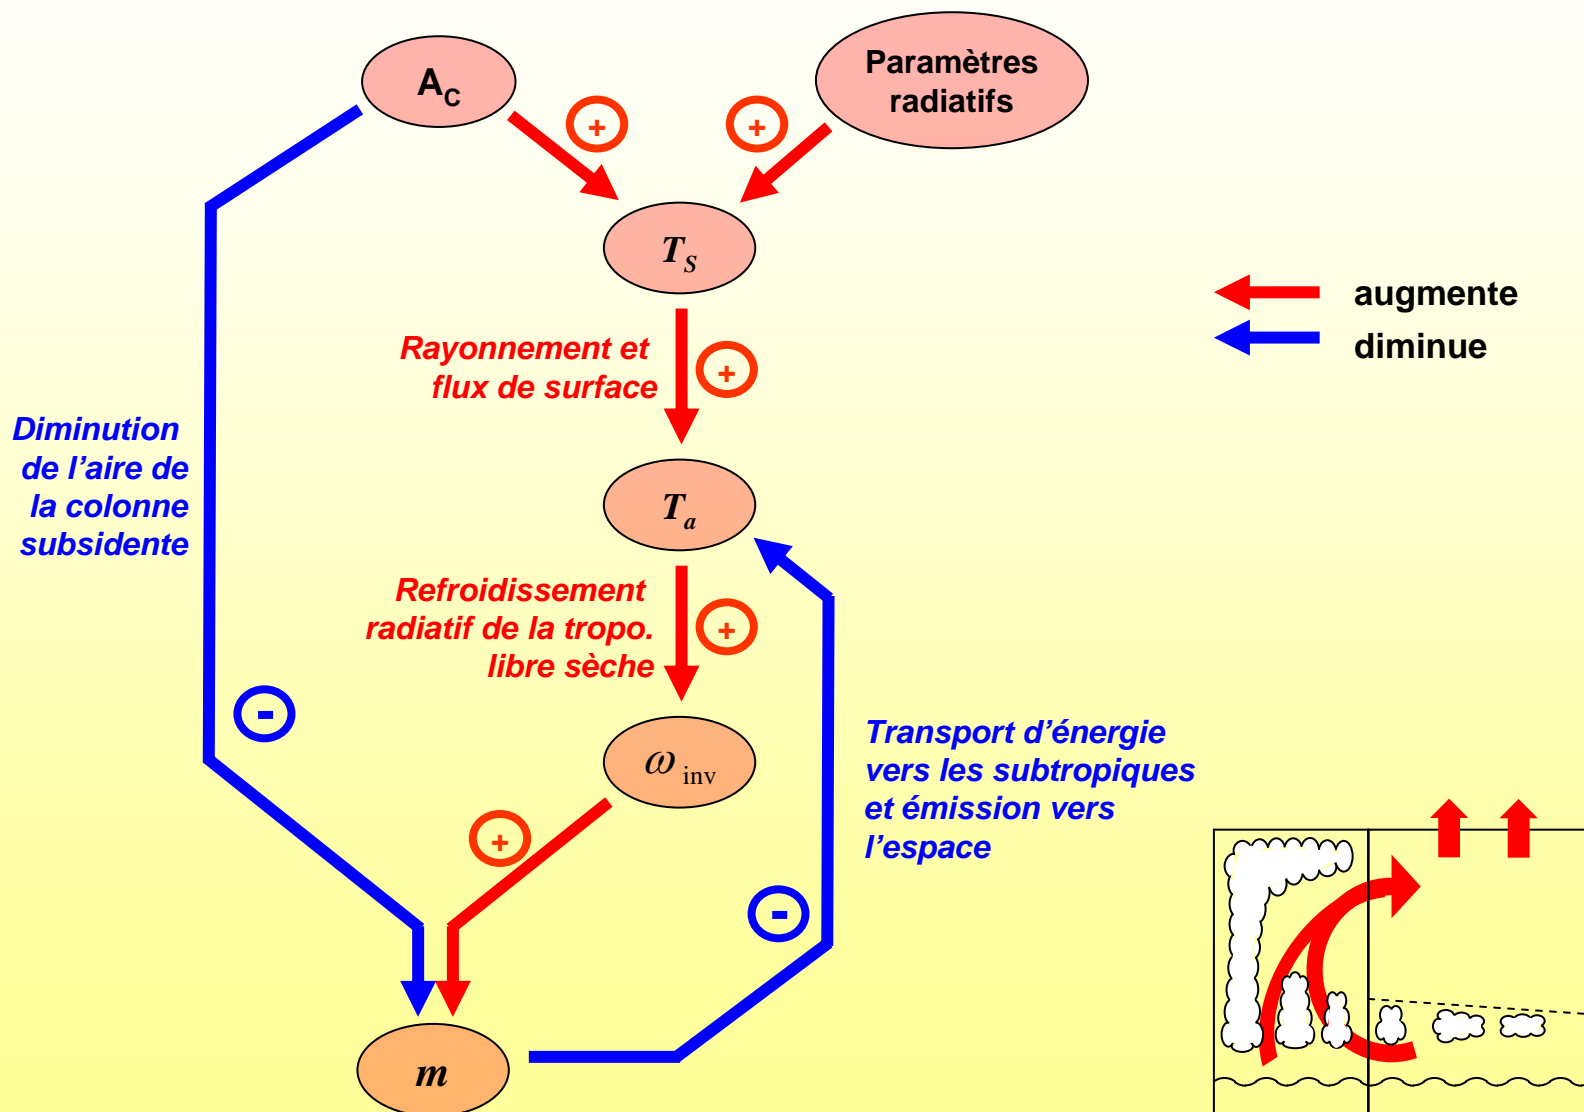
$A_C$

Paramètres radiatifs

+

+

$T_S$

augmente

diminue

Rayonnement et flux de surface

+

Diminution de l'aire de la colonne subsidente

$T_a$

Refroidissement radiatif de la tropo. libre sèche

+

-

$\omega_{inv}$

Transport d'énergie vers les subtropiques et émission vers l'espace

+

-

$m$